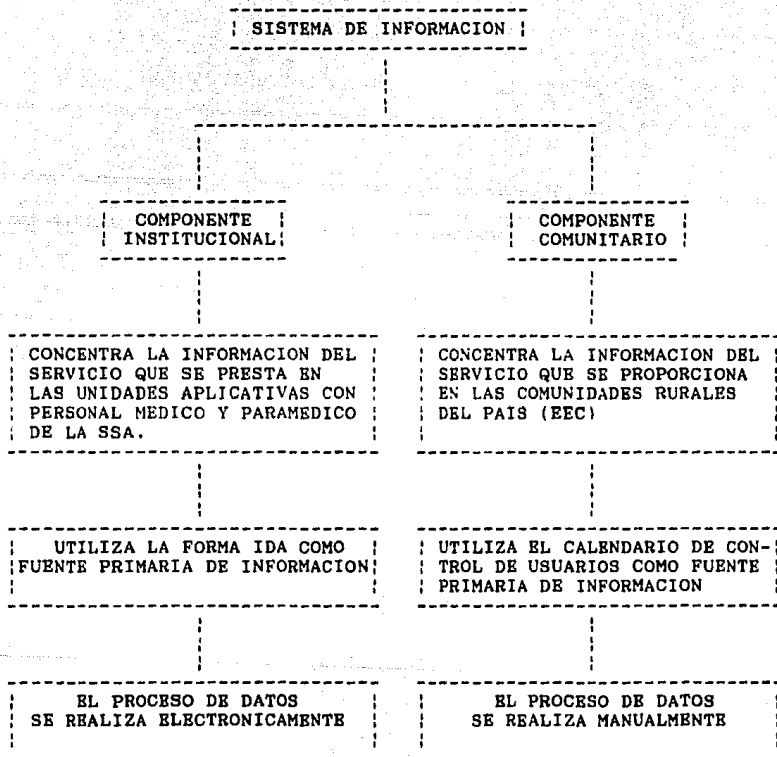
SISTEMA DE INFORMACION

COMPONENTE INSTITUCIONAL

CONCENTRA LA INFORMACION DEL SERVICIO QUE SE PRESTA EN LAS UNIDADES APLICATIVAS CON PERSONAL MEDICO Y PARAMEDICO DE LA SSA.

UTILIZA LA FORMA IDA COMO FUENTE PRIMARIA DE INFORMACION

EL PROCESO DE DATOS SE REALIZA ELECTRONICAMENTE

COMPONENTE COMUNITARIO

CONCENTRA LA INFORMACION DEL SERVICIO QUE SE PROPORCIONA EN LAS COMUNIDADES RURALES DEL PAIS (EEC)

UTILIZA EL CALENDARIO DE CONTROL DE USUARIOS COMO FUENTE PRIMARIA DE INFORMACION

EL PROCESO DE DATOS SE REALIZA MANUALMENTE